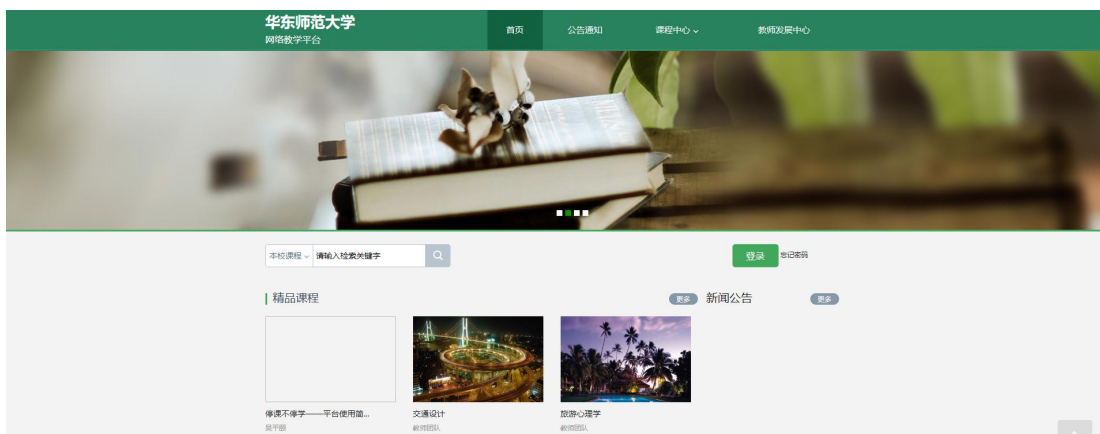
华东师范大学
网络教学平台

首页 公告通知 课程中心 教师发展中心

本校课程 请输入检索关键字

登录 忘记密码

精品课程 更多

新闻公告 更多

佛课不佛学——平台使用简...
吴平丽

交通设计
教师团队

旅游心理学
教师团队